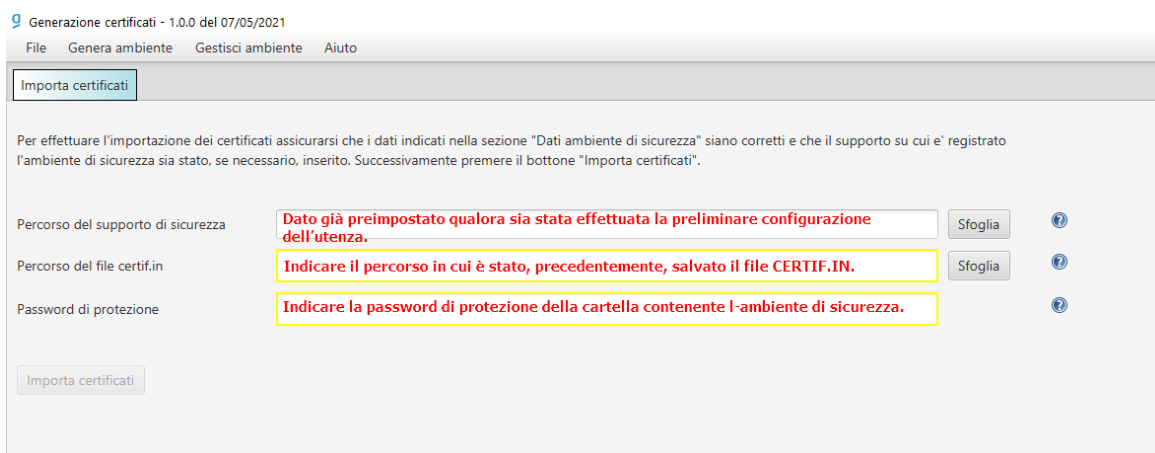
Generazione certificati - 1.0.0 del 07/05/2021

File Genera ambiente Gestisci ambiente Aiuto

Importa certificati

Per effettuare l'importazione dei certificati assicurarsi che i dati indicati nella sezione "Dati ambiente di sicurezza" siano corretti e che il supporto su cui e' registrato l'ambiente di sicurezza sia stato, se necessario, inserito. Successivamente premere il bottone "Importa certificati".

Percorso del supporto di sicurezza
Dato già preimpostato qualora sia stata effettuata la preliminare configurazione dell'utenza.
Sfoglia

Percorso del file certif.in
Indicare il percorso in cui è stato, precedentemente, salvato il file CERTIF.IN.
Sfoglia

Password di protezione
Indicare la password di protezione della cartella contenente l-ambiente di sicurezza.

Importa certificati